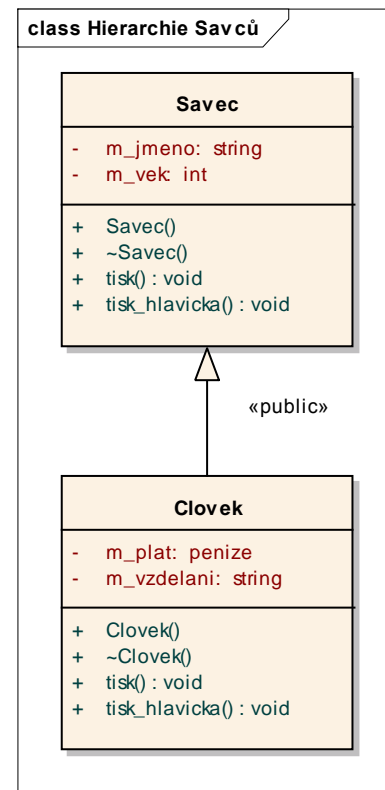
class Hierarchie Savců

Savec

- m_jmeno: string
- m_vek: int

+ Savec()
+ ~Savec()
+ tisk() : void
+ tisk_hlavicka() : void

«public»

Clovek

- m_plat: penize
- m_vzdelani: string

+ Clovek()
+ ~Clovek()
+ tisk() : void
+ tisk_hlavicka() : void